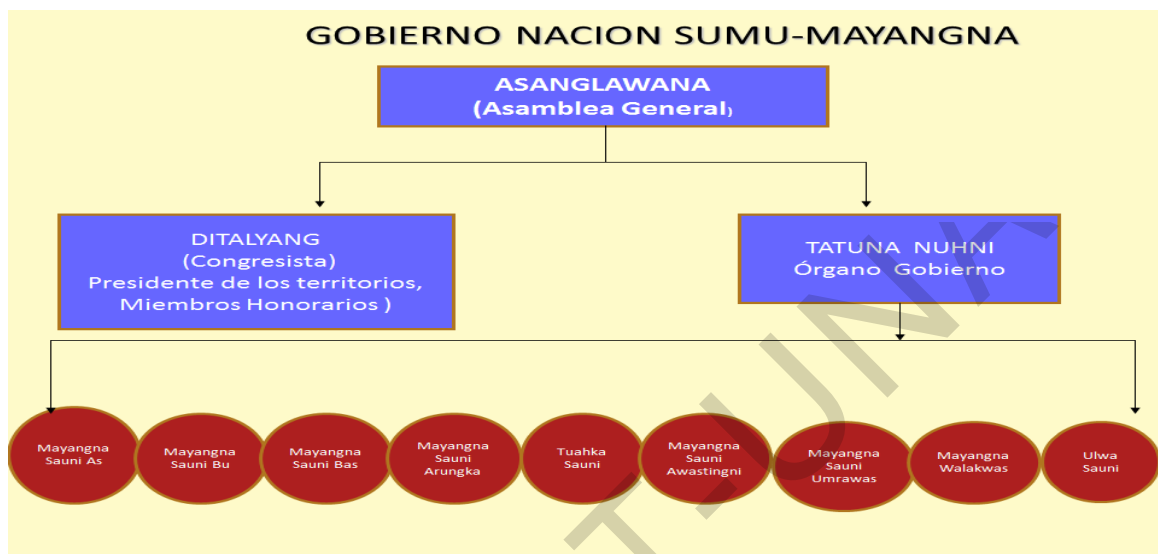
GOBIERNO NACION SUMU-MAYANGNA

ASANGLAWANA
(Asamblea General)

DITALYANG
(Congresista)
Presidente de los territorios,
Miembros Honorarios )

TATUNA NUHNI
Órgano Gobierno

Mayangna Sauni As

Mayangna Sauni Bu

Mayangna Sauni Bas

Mayangna Sauni Arungka

Tuahka Sauni

Mayangna Sauni Awastingni

Mayangna Sauni Umrawas

Mayangna Walakwas

Ulwa Sauni

TUNˇ